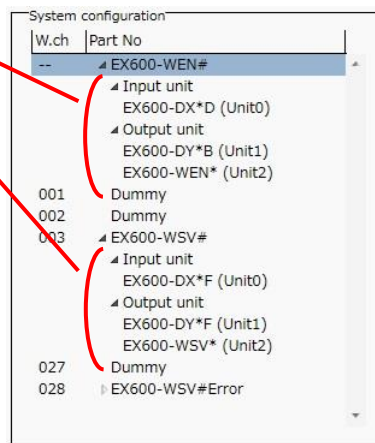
System configuration

| W.ch | Part No |
|---|---|
| -- | ◢ EX600-WEN# |
| | ◢ Input unit |
| | EX600-DX*D (Unit0) |
| | ◢ Output unit |
| | EX600-DY*B (Unit1) |
| | EX600-WEN* (Unit2) |
| 001 | Dummy |
| 002 | Dummy |
| 003 | ◢ EX600-WSV# |
| | ◢ Input unit |
| | EX600-DX*F (Unit0) |
| | ◢ Output unit |
| | EX600-DY*F (Unit1) |
| | EX600-WSV* (Unit2) |
| 027 | Dummy |
| 028 | ▷ EX600-WSV#Error |